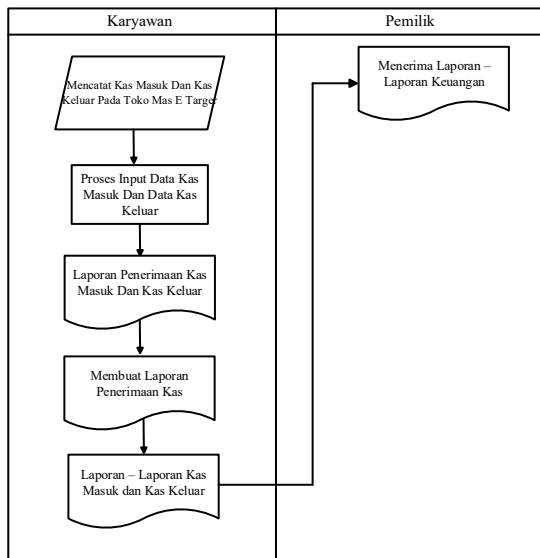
Karyawan

Pemilik

Mencatat Kas Masuk Dan Kas Keluar Pada Toko Mas E Target

Proses Input Data Kas Masuk Dan Data Kas Keluar

Laporan Penerimaan Kas Masuk Dan Kas Keluar

Membuat Laporan Penerimaan Kas

Laporan – Laporan Kas Masuk dan Kas Keluar

Menerima Laporan – Laporan Keuangan